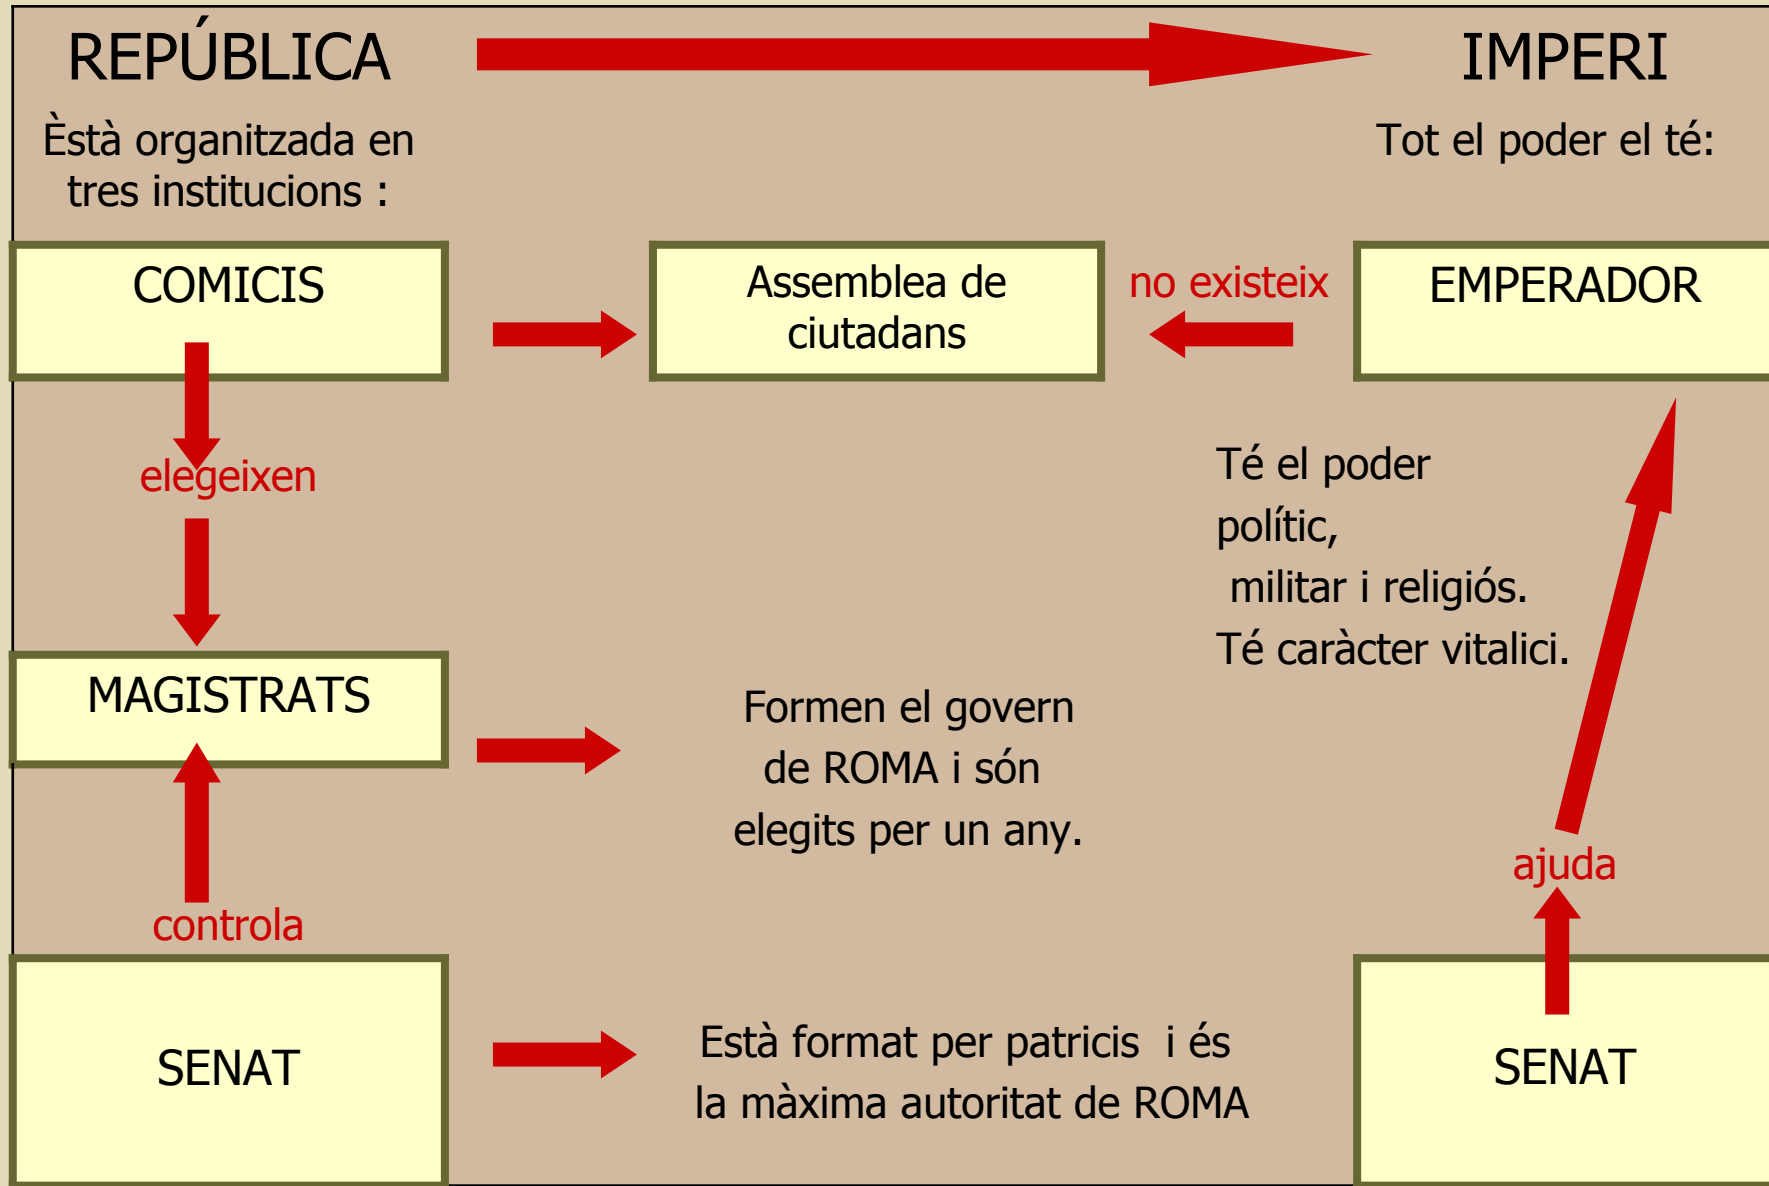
REPÚBLICA

IMPERI

Èstà organitzada en tres institucions :

Tot el poder el té:

COMICIS

Assemblea de ciutadans

no existeix

EMPERADOR

elegeixen

Té el poder polític, militar i religiós. Té caràcter vitalici.

MAGISTRATS

Formen el govern de ROMA i són elegits per un any.

ajuda

controla

SENAT

Està format per patricis i és la màxima autoritat de ROMA

SENAT